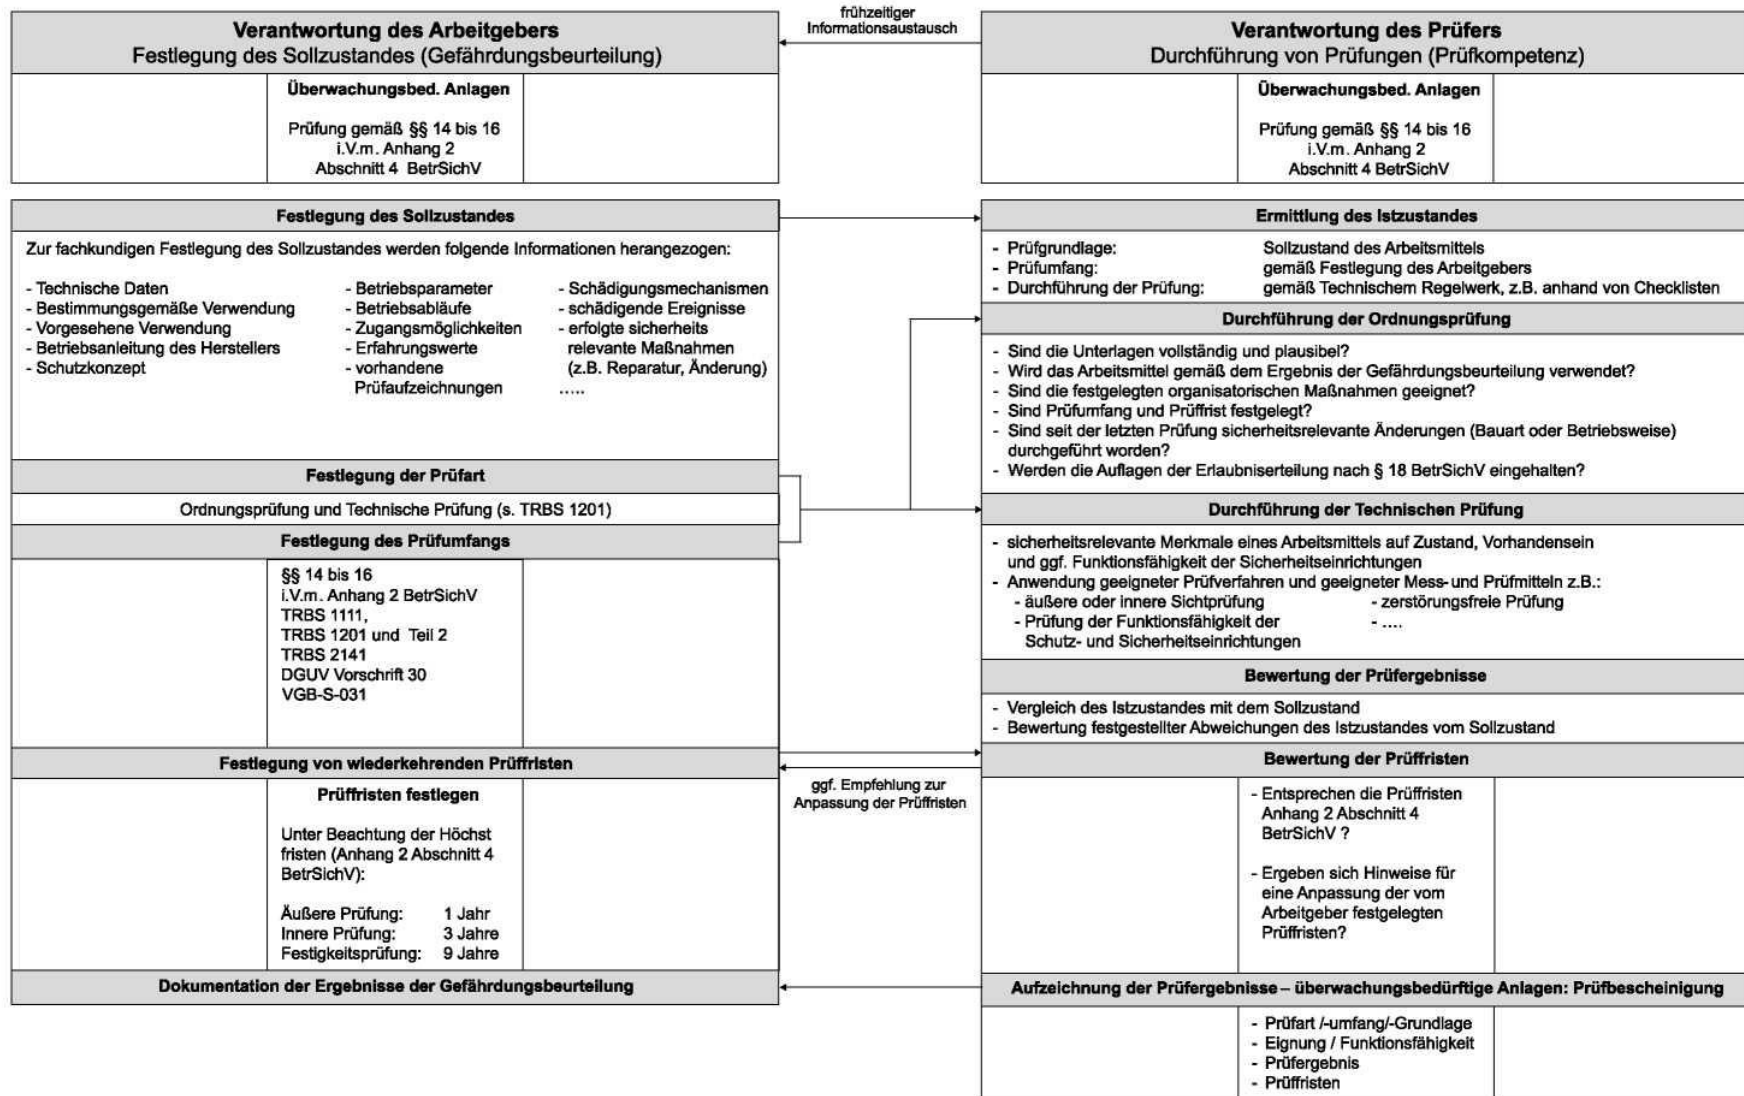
Verantwortung des Arbeitgebers
Festlegung des Sollzustandes (Gefährdungsbeurteilung)

frühzeitiger Informationsaustausch

Verantwortung des Prüfers
Durchführung von Prüfungen (Prüfkompetenz)

Überwachungsbed. Anlagen

Prüfung gemäß §§ 14 bis 16 i.V.m. Anhang 2 Abschnitt 4 BetrSichV

Überwachungsbed. Anlagen

Prüfung gemäß §§ 14 bis 16 i.V.m. Anhang 2 Abschnitt 4 BetrSichV

Festlegung des Sollzustandes

Zur fachkundigen Festlegung des Sollzustandes werden folgende Informationen herangezogen:

- Technische Daten
- Bestimmungsgemäße Verwendung
- Vorgesehene Verwendung
- Betriebsanleitung des Herstellers
- Schutzkonzept

- Betriebsparameter
- Betriebsabläufe
- Zugangsmöglichkeiten
- Erfahrungswerte
- vorhandene Prüfaufzeichnungen

- Schädigungsmechanismen
- schädigende Ereignisse
- erfolgte sicherheits relevante Maßnahmen (z.B. Reparatur, Änderung)
.....

Festlegung der Prüfart

Ordnungsprüfung und Technische Prüfung (s. TRBS 1201)

Festlegung des Prüfumfangs

§§ 14 bis 16
i.V.m. Anhang 2 BetrSichV
TRBS 1111,
TRBS 1201 und Teil 2
TRBS 2141
DGUV Vorschrift 30
VGB-S-031

Festlegung von wiederkehrenden Prüffristen

Prüffristen festlegen

Unter Beachtung der Höchst fristen (Anhang 2 Abschnitt 4 BetrSichV):

| Äußere Prüfung: | 1 Jahr |
|---|---|
| Innere Prüfung: | 3 Jahre |
| Festigkeitsprüfung: | 9 Jahre |

Dokumentation der Ergebnisse der Gefährdungsbeurteilung

Ermittlung des Istzustandes

| - Prüfgrundlage: | Sollzustand des Arbeitsmittels |
|---|---|
| - Prüfumfang: | gemäß Festlegung des Arbeitgebers |
| - Durchführung der Prüfung: | gemäß Technischem Regelwerk, z.B. anhand von Checklisten |

Durchführung der Ordnungsprüfung

- Sind die Unterlagen vollständig und plausibel?
- Wird das Arbeitsmittel gemäß dem Ergebnis der Gefährdungsbeurteilung verwendet?
- Sind die festgelegten organisatorischen Maßnahmen geeignet?
- Sind Prüfumfang und Prüffrist festgelegt?
- Sind seit der letzten Prüfung sicherheitsrelevante Änderungen (Bauart oder Betriebsweise) durchgeführt worden?
- Werden die Auflagen der Erlaubniserteilung nach § 18 BetrSichV eingehalten?

Durchführung der Technischen Prüfung

- sicherheitsrelevante Merkmale eines Arbeitsmittels auf Zustand, Vorhandensein und ggf. Funktionsfähigkeit der Sicherheitseinrichtungen
- Anwendung geeigneter Prüfverfahren und geeigneter Mess- und Prüfmitteln z.B.:
- äußere oder innere Sichtprüfung
- Prüfung der Funktionsfähigkeit der Schutz- und Sicherheitseinrichtungen
- zerstörungsfreie Prüfung
- ....

Bewertung der Prüfergebnisse

- Vergleich des Istzustandes mit dem Sollzustand
- Bewertung festgestellter Abweichungen des Istzustandes vom Sollzustand

Bewertung der Prüffristen

ggf. Empfehlung zur Anpassung der Prüffristen

- Entsprechen die Prüffristen Anhang 2 Abschnitt 4 BetrSichV ?

- Ergeben sich Hinweise für eine Anpassung der vom Arbeitgeber festgelegten Prüffristen?

Aufzeichnung der Prüfergebnisse – überwachungsbedürftige Anlagen: Prüfbescheinigung

- Prüfart /-umfang/-Grundlage
- Eignung / Funktionsfähigkeit
- Prüfergebnis
- Prüffristen